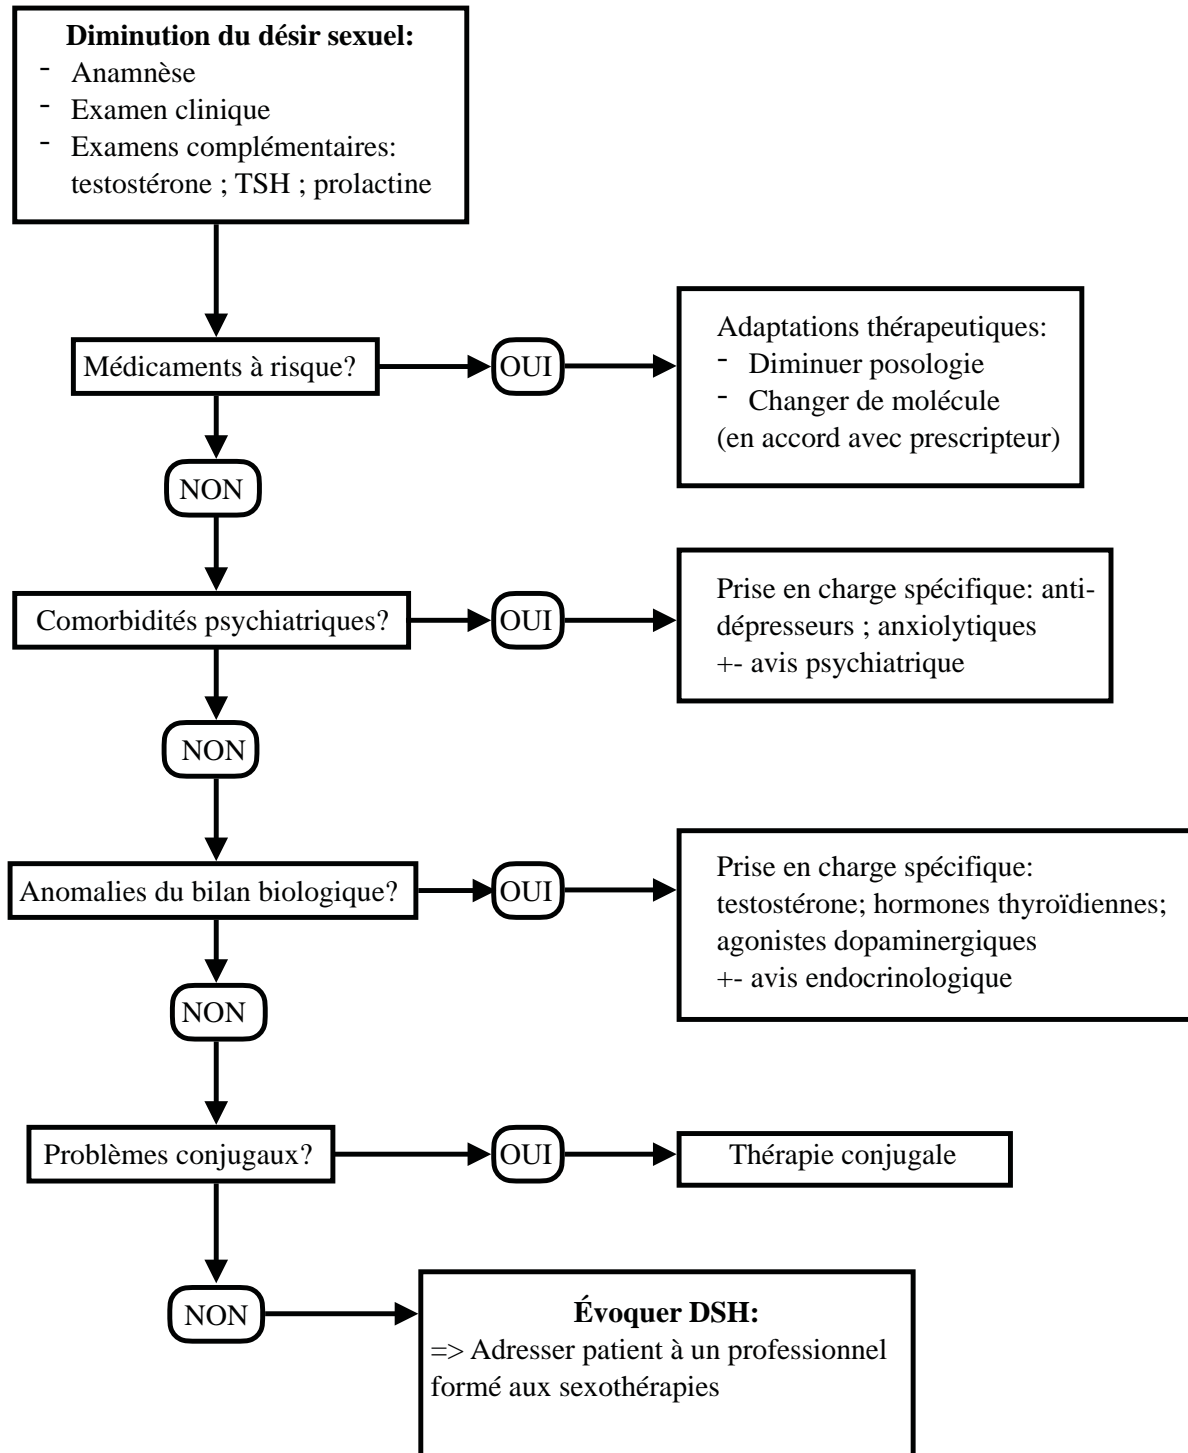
**Diminution du désir sexuel:**
- Anamnèse
- Examen clinique
- Examens complémentaires: testostérone ; TSH ; prolactine

Médicaments à risque?

OUI

Adaptations thérapeutiques:
- Diminuer posologie
- Changer de molécule
(en accord avec prescripteur)

NON

Comorbidités psychiatriques?

OUI

Prise en charge spécifique: antidépresseurs ; anxiolytiques
+- avis psychiatrique

NON

Anomalies du bilan biologique?

OUI

Prise en charge spécifique: testostérone; hormones thyroïdiennes; agonistes dopaminergiques
+- avis endocrinologique

NON

Problèmes conjugaux?

OUI

Thérapie conjugale

NON

**Évoquer DSH:**
=> Adresser patient à un professionnel formé aux sexothérapies